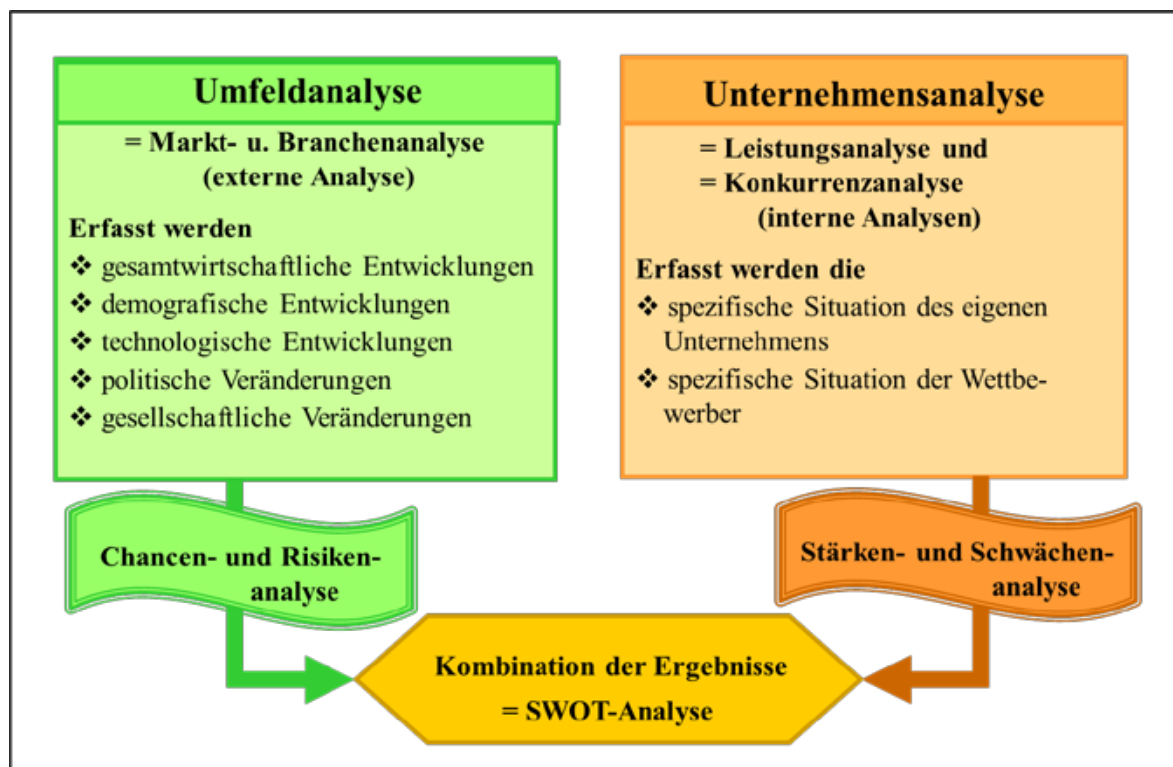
Umfeldanalyse

= Markt- u. Branchenanalyse (externe Analyse)

Erfasst werden
❖ gesamtwirtschaftliche Entwicklungen
❖ demografische Entwicklungen
❖ technologische Entwicklungen
❖ politische Veränderungen
❖ gesellschaftliche Veränderungen

Unternehmensanalyse

= Leistungsanalyse und
= Konkurrenzanalyse
(interne Analysen)

Erfasst werden die
❖ spezifische Situation des eigenen Unternehmens
❖ spezifische Situation der Wettbewerber

Chancen- und Risikenanalyse

Stärken- und Schwächenanalyse

Kombination der Ergebnisse
= SWOT-Analyse